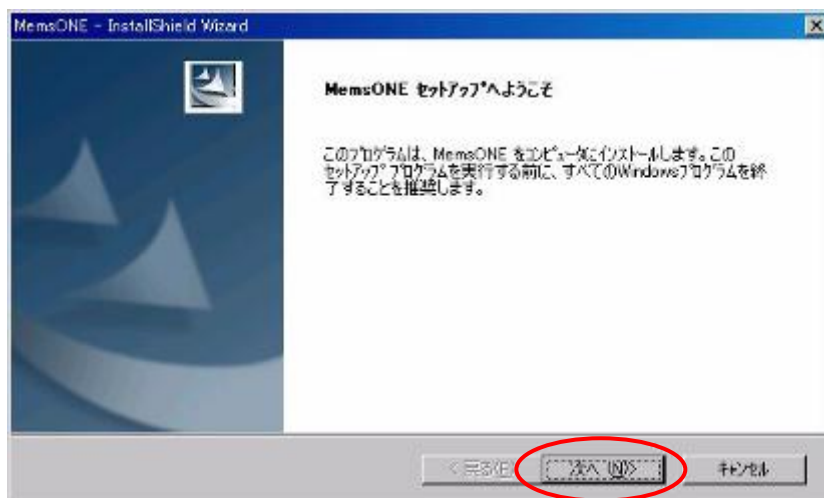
MemsONE - InstallShield Wizard

MemsONE セットアップへようこそ

このプログラムは、MemsONE をコンピュータにインストールします。このセットアップ プログラムを実行する前に、すべてのWindowsプログラムを終了することを推奨します。

< 戻る(B)

次へ (N)>

キャンセル